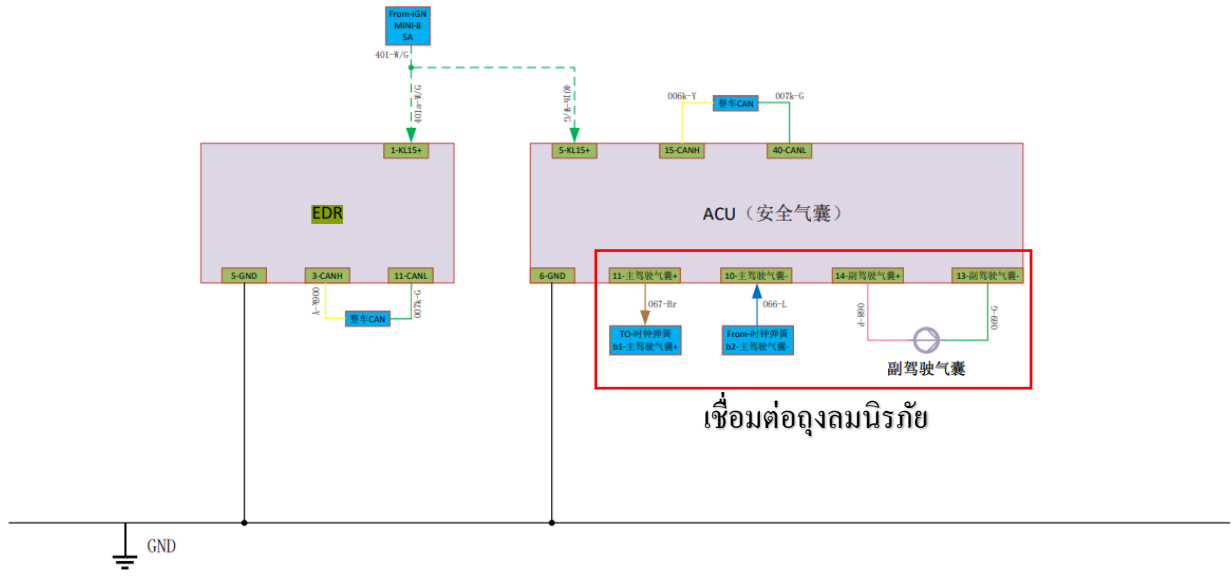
From-IGN
MINI-8
5A

401-W/G

401a-W/G

401b-W/G

1-KL15+

EDR

5-GND

3-CANH

11-CANL

006k-Y

007k-G

整车CAN

006k-Y

整车CAN

007k-G

5-KL15+

15-CANH

40-CANL

ACU（安全气囊）

6-GND

11-主驾驶气囊+

10-主驾驶气囊-

14-副驾驶气囊+

13-副驾驶气囊-

067-Br

066-L

068-P

069-G

TO-时钟弹簧
b1-主驾驶气囊+

From-时钟弹簧
b2-主驾驶气囊-

副驾驶气囊

เชื่อมต่อถุงลมนิรภัย

GND